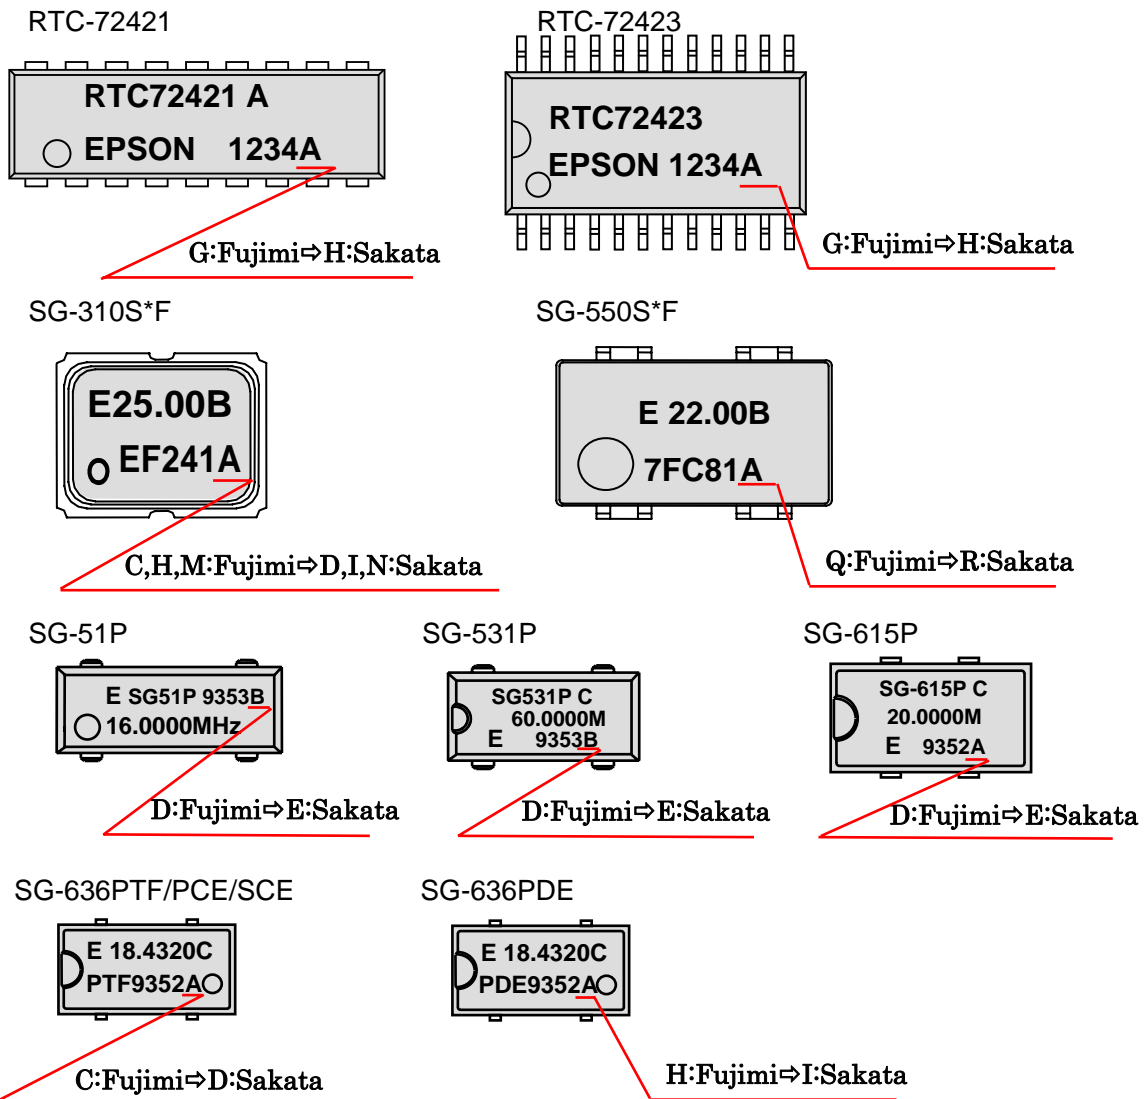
RTC-72421

RTC72421 A

EPSON 1234A

G:Fujimi⇨H:Sakata

RTC-72423

RTC72423

EPSON 1234A

G:Fujimi⇨H:Sakata

SG-310S*F

E25.00B

EF241A

C,H,M:Fujimi⇨D,I,N:Sakata

SG-550S*F

E 22.00B

7FC81A

Q:Fujimi⇨R:Sakata

SG-51P

E SG51P 9353B

16.0000MHz

D:Fujimi⇨E:Sakata

SG-531P

SG531P C

60.0000M

E 9353B

D:Fujimi⇨E:Sakata

SG-615P

SG-615P C

20.0000M

E 9352A

D:Fujimi⇨E:Sakata

SG-636PTF/PCE/SCE

E 18.4320C

PTF9352A

C:Fujimi⇨D:Sakata

SG-636PDE

E 18.4320C

PDE9352A

H:Fujimi⇨I:Sakata